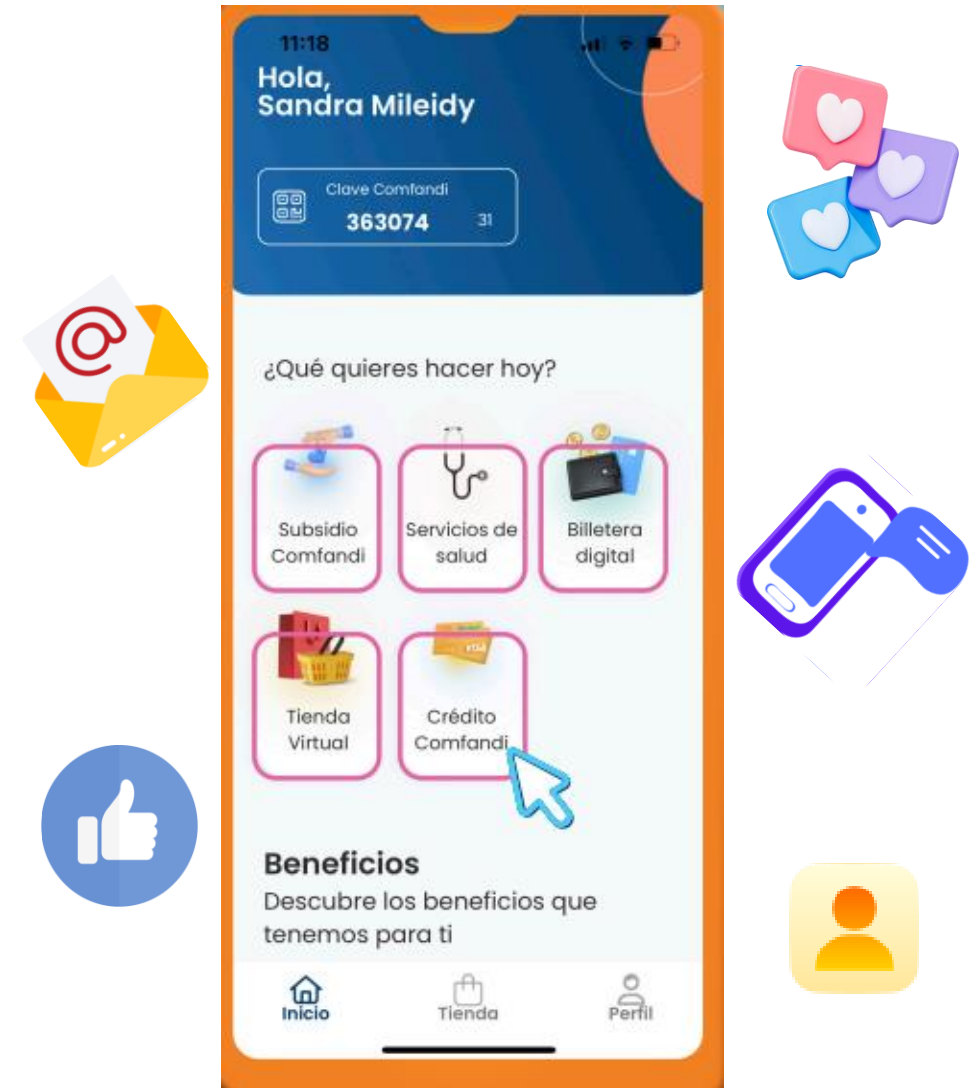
11:18

Hola,
Sandra Mileidy

Clave Comfandi
363074 31

¿Qué quieres hacer hoy?

Subsidio Comfandi

Servicios de salud

Billetera digital

Tienda Virtual

Crédito Comfandi

Beneficios
Descubre los beneficios que tenemos para ti

Inicio
Tienda
Perfil